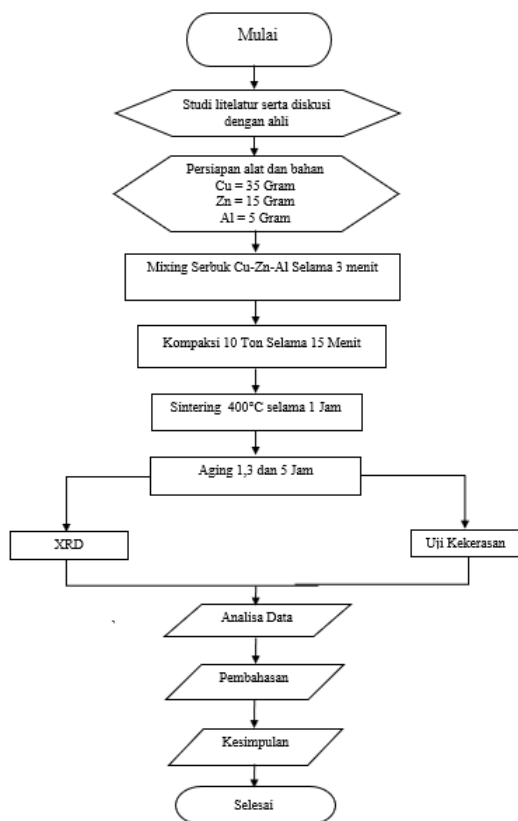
Mulai

Studi litelatur serta diskusi dengan ahli

Persiapan alat dan bahan
Cu = 35 Gram
Zn = 15 Gram
Al = 5 Gram

Mixing Serbuk Cu-Zn-Al Selama 3 menit

Kompaksi 10 Ton Selama 15 Menit

Sintering 400°C selama 1 Jam

Aging 1,3 dan 5 Jam

XRD

Uji Kekerasan

Analisa Data

Pembahasan

Kesimpulan

Selesai